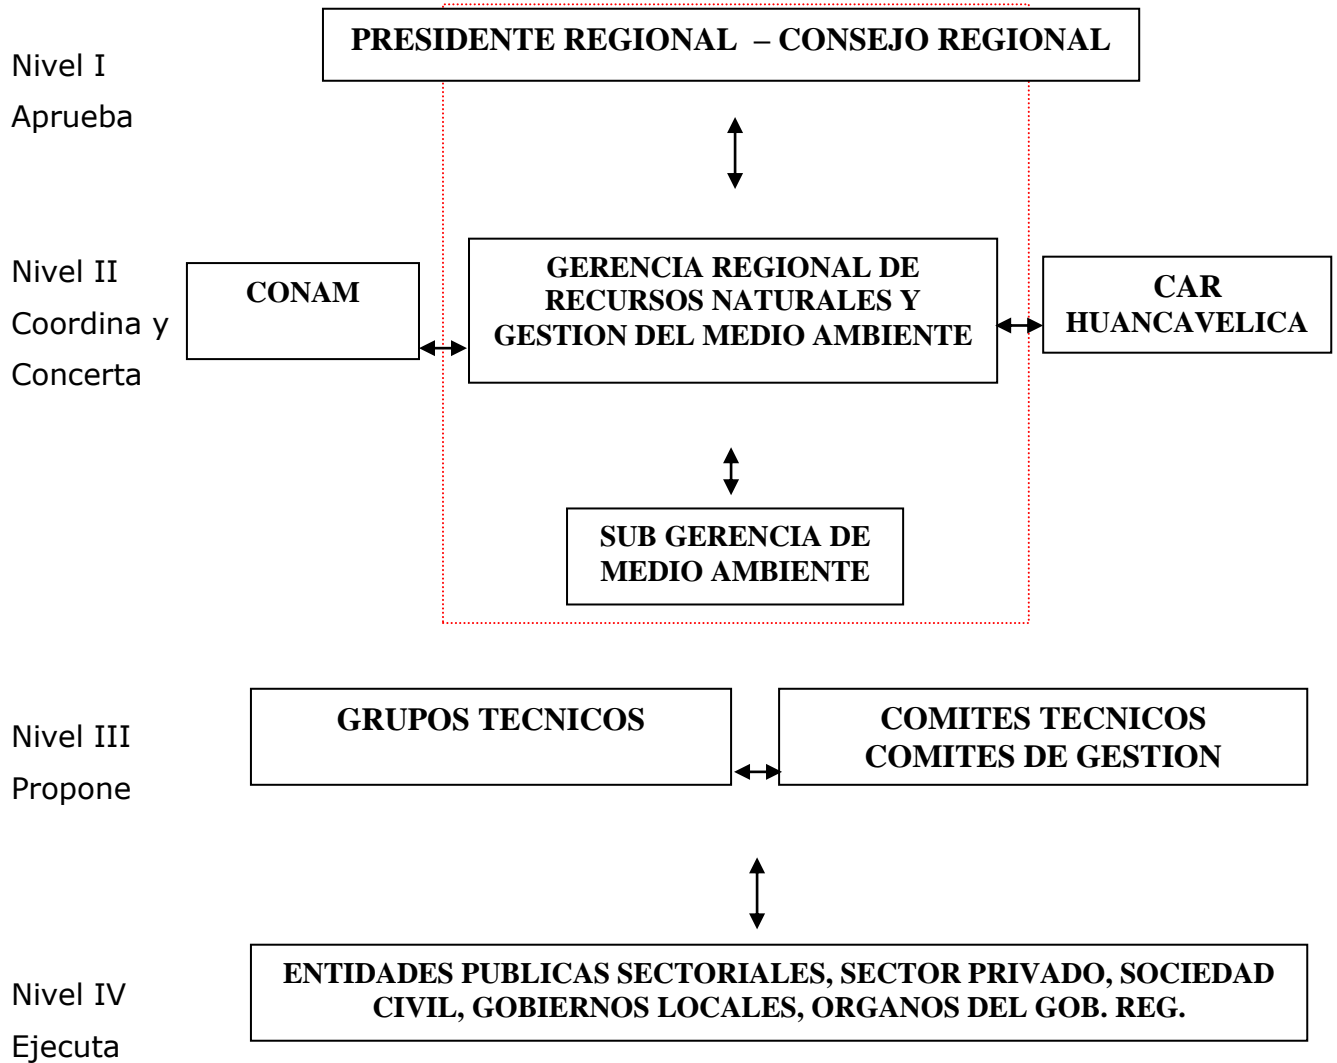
Nivel I
Aprueba

PRESIDENTE REGIONAL – CONSEJO REGIONAL

Nivel II
Coordina y
Concerta

CONAM

GERENCIA REGIONAL DE RECURSOS NATURALES Y GESTION DEL MEDIO AMBIENTE

CAR HUANCAVELICA

SUB GERENCIA DE MEDIO AMBIENTE

Nivel III
Propone

GRUPOS TECNICOS

COMITES TECNICOS
COMITES DE GESTION

Nivel IV
Ejecuta

ENTIDADES PUBLICAS SECTORIALES, SECTOR PRIVADO, SOCIEDAD CIVIL, GOBIERNOS LOCALES, ORGANOS DEL GOB. REG.